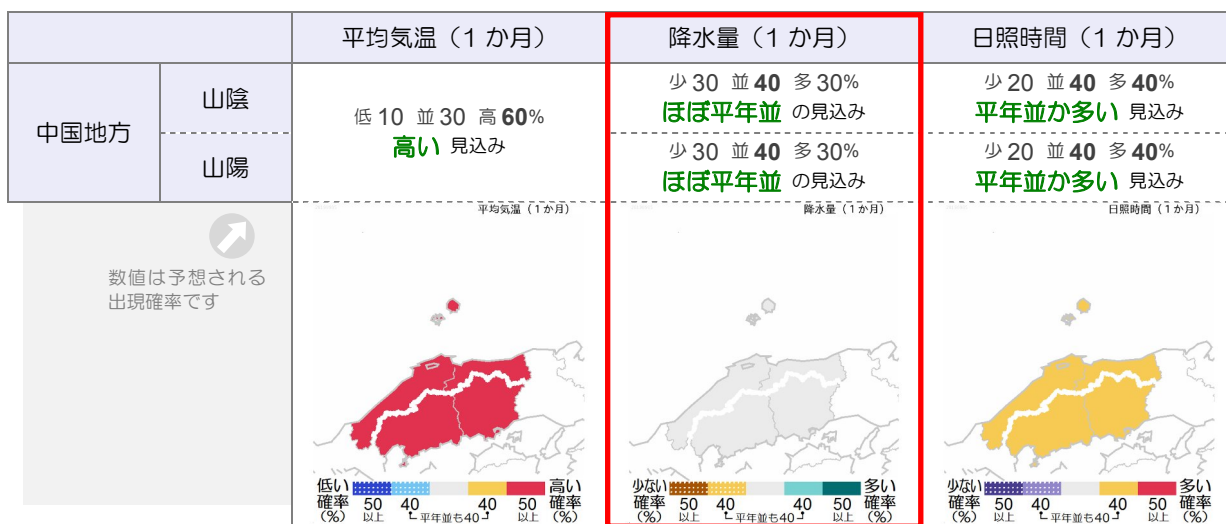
| | | 平均気温（1 か月） | 降水量（1 か月） | 日照時間（1 か月） |
|---|---|---|---|---|
| 中国地方 | 山陰 | 低 10 並 30 高 60% 高い 見込み | 少 30 並 40 多 30% ほぼ平年並 の見込み | 少 20 並 40 多 40% 平年並か多い 見込み |
| | 山陽 | | 少 30 並 40 多 30% ほぼ平年並 の見込み | 少 20 並 40 多 40% 平年並か多い 見込み |

数値は予想される出現確率です

平均気温（1 か月）

低い確率（%） 50 以上 40 40 50 以上 高い確率（%） 平年並も40

降水量（1 か月）

少ない確率（%） 50 以上 40 40 50 以上 多い確率（%） 平年並も40

日照時間（1 か月）

少ない確率（%） 50 以上 40 40 50 以上 多い確率（%） 平年並も40